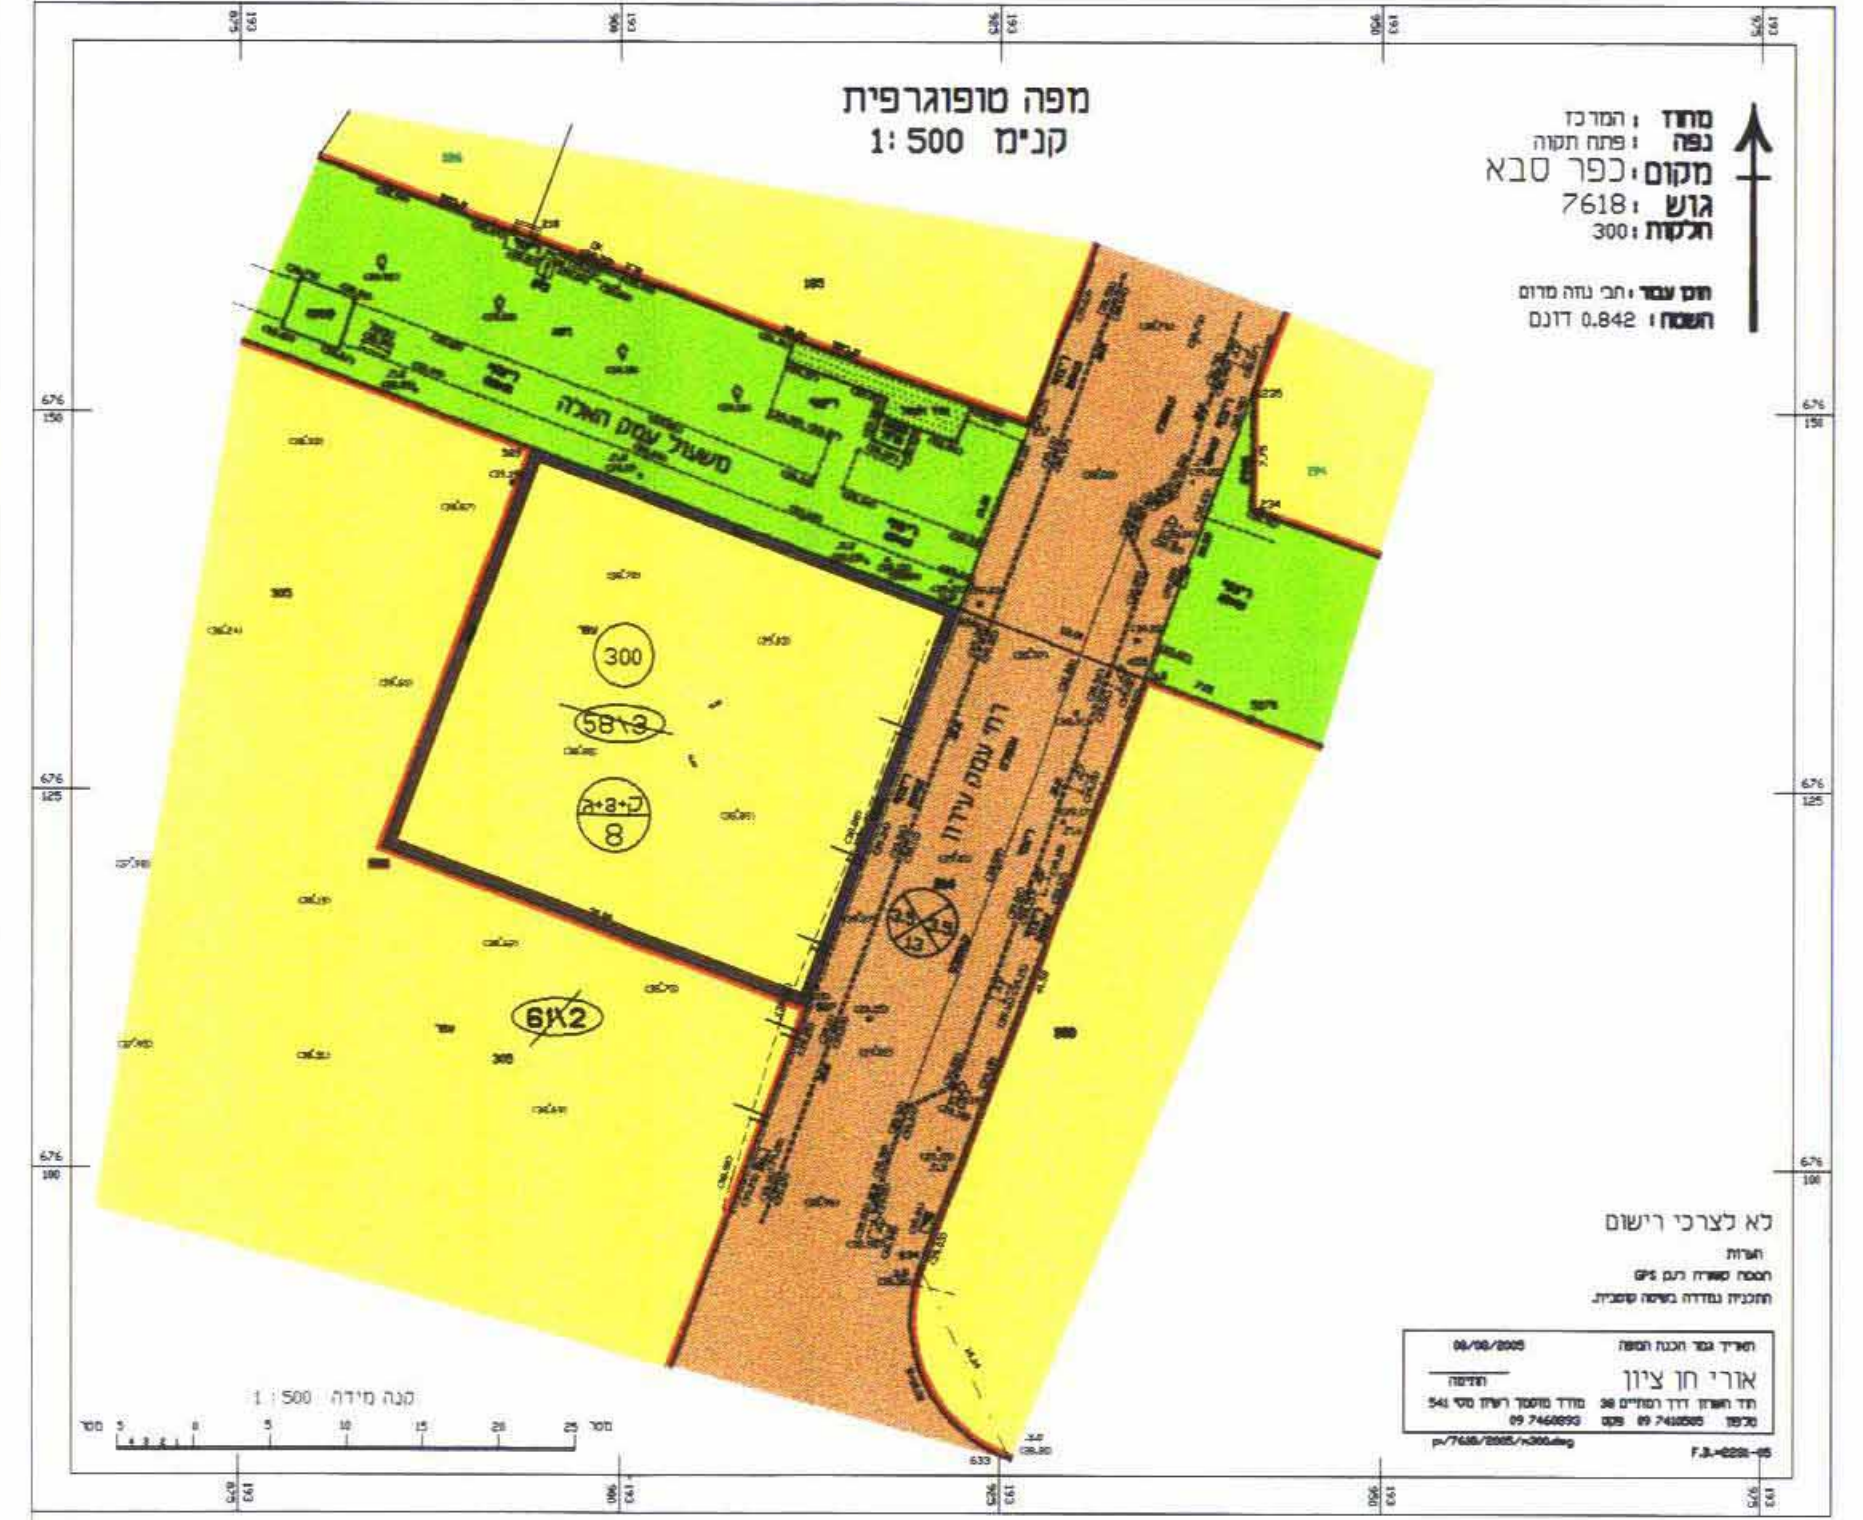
מפה טופוגרפית
קנ"מ 1:500

מחוז : המרכז
נפה : פתח תקוה
מקום : כפר סבא
גוש : 7618
חלקות : 300

חוכן עבור : חבי נוזה מרום
השטח : 0.842 דונם

משעול עמק האלה
רח' עמק עירון

300
58\3
ק+3+ג
8
61\2

לא לצרכי רישום
הערות
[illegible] GPS
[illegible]

תאריך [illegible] 08/08/2005
אורי חן ציון
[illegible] 09 7410585 09 7468893
p:/7618/2005/x300.dwg
F.B.-0281-05

קנה מידה 1:500
מטר 5 0 5 10 15 20 25 מטר

676 150
676 125
676 100
193 875
193 900
193 925
193 950
193 975